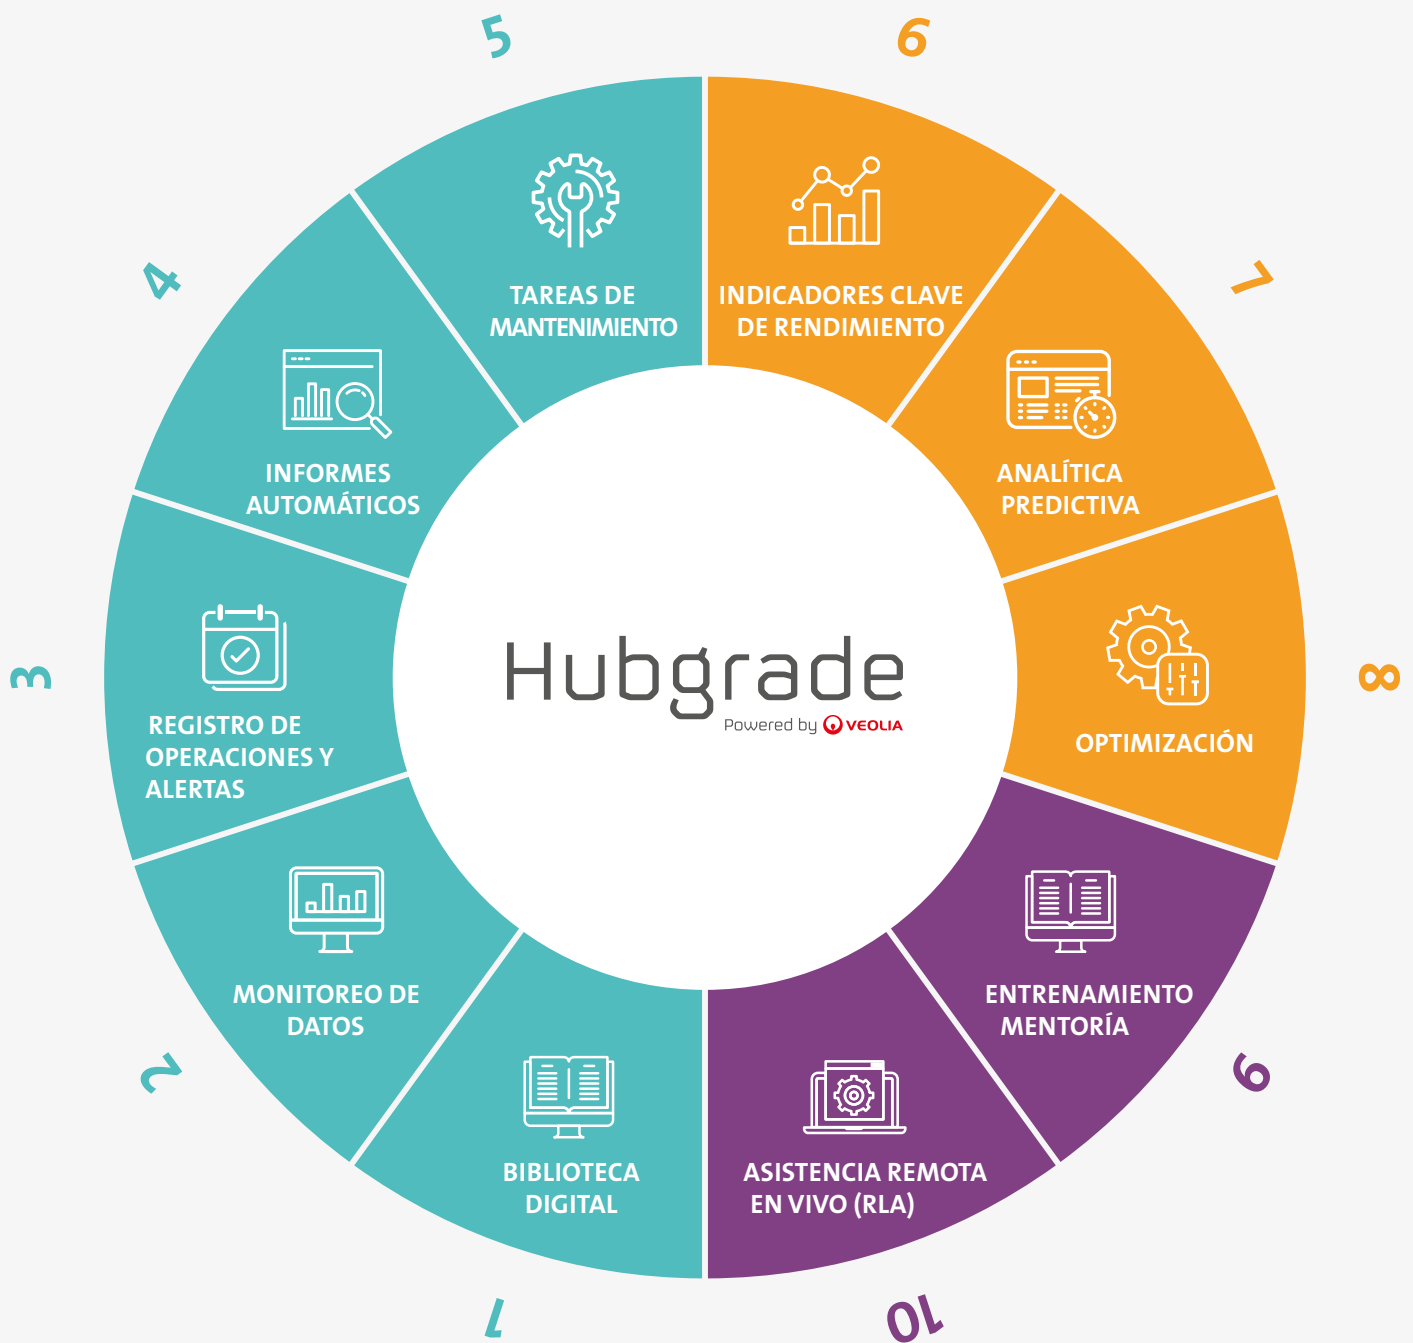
Hubgrade
Powered by VEOLIA

1
BIBLIOTECA DIGITAL

2
MONITOREO DE DATOS

3
REGISTRO DE OPERACIONES Y ALERTAS

4
INFORMES AUTOMÁTICOS

5
TAREAS DE MANTENIMIENTO

6
INDICADORES CLAVE DE RENDIMIENTO

7
ANALÍTICA PREDICTIVA

8
OPTIMIZACIÓN

9
ENTRENAMIENTO MENTORÍA

10
ASISTENCIA REMOTA EN VIVO (RLA)